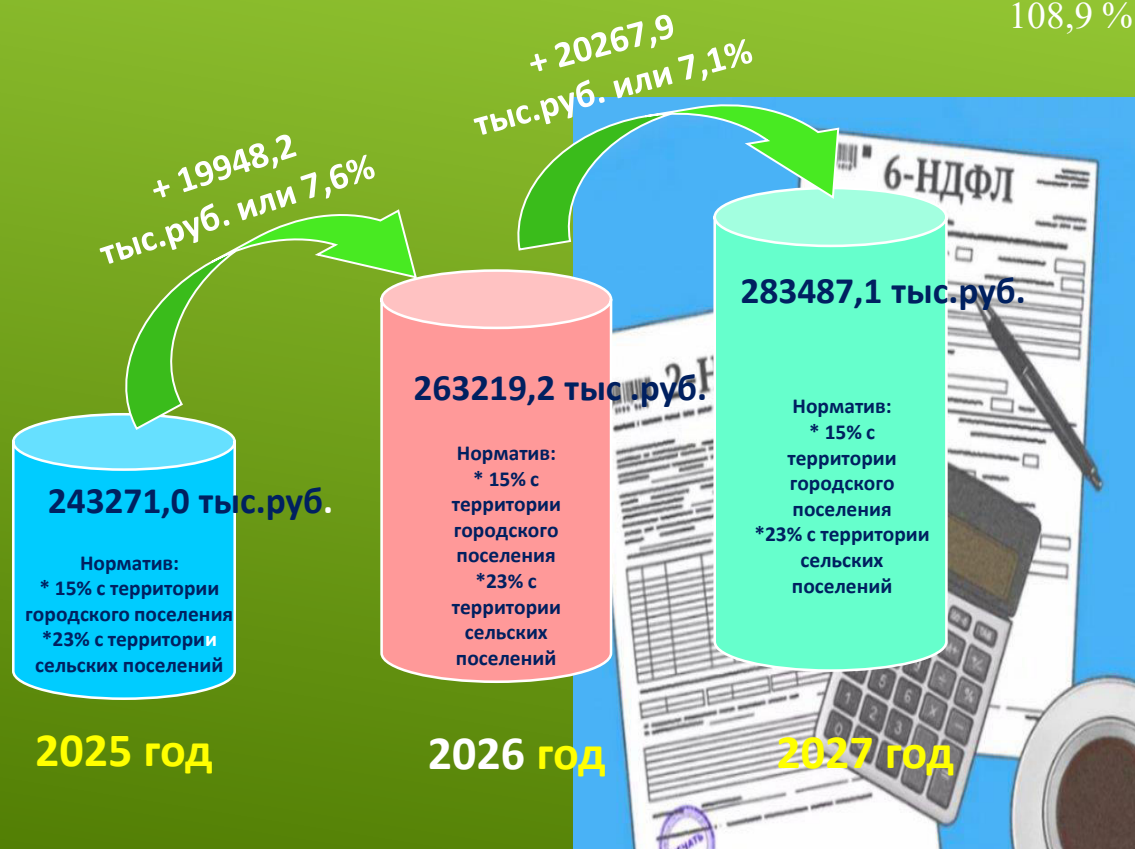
108,9 %

+ 19948,2 тыс.руб. или 7,6%

+ 20267,9 тыс.руб. или 7,1%

6-НДФЛ

2-НДФЛ

243271,0 тыс.руб.

Норматив:
* 15% с территории городского поселения
*23% с территории сельских поселений

263219,2 тыс .руб.

Норматив:
* 15% с территории городского поселения
*23% с территории сельских поселений

283487,1 тыс.руб.

Норматив:
* 15% с территории городского поселения
*23% с территории сельских поселений

2025 год

2026 год

2027 год